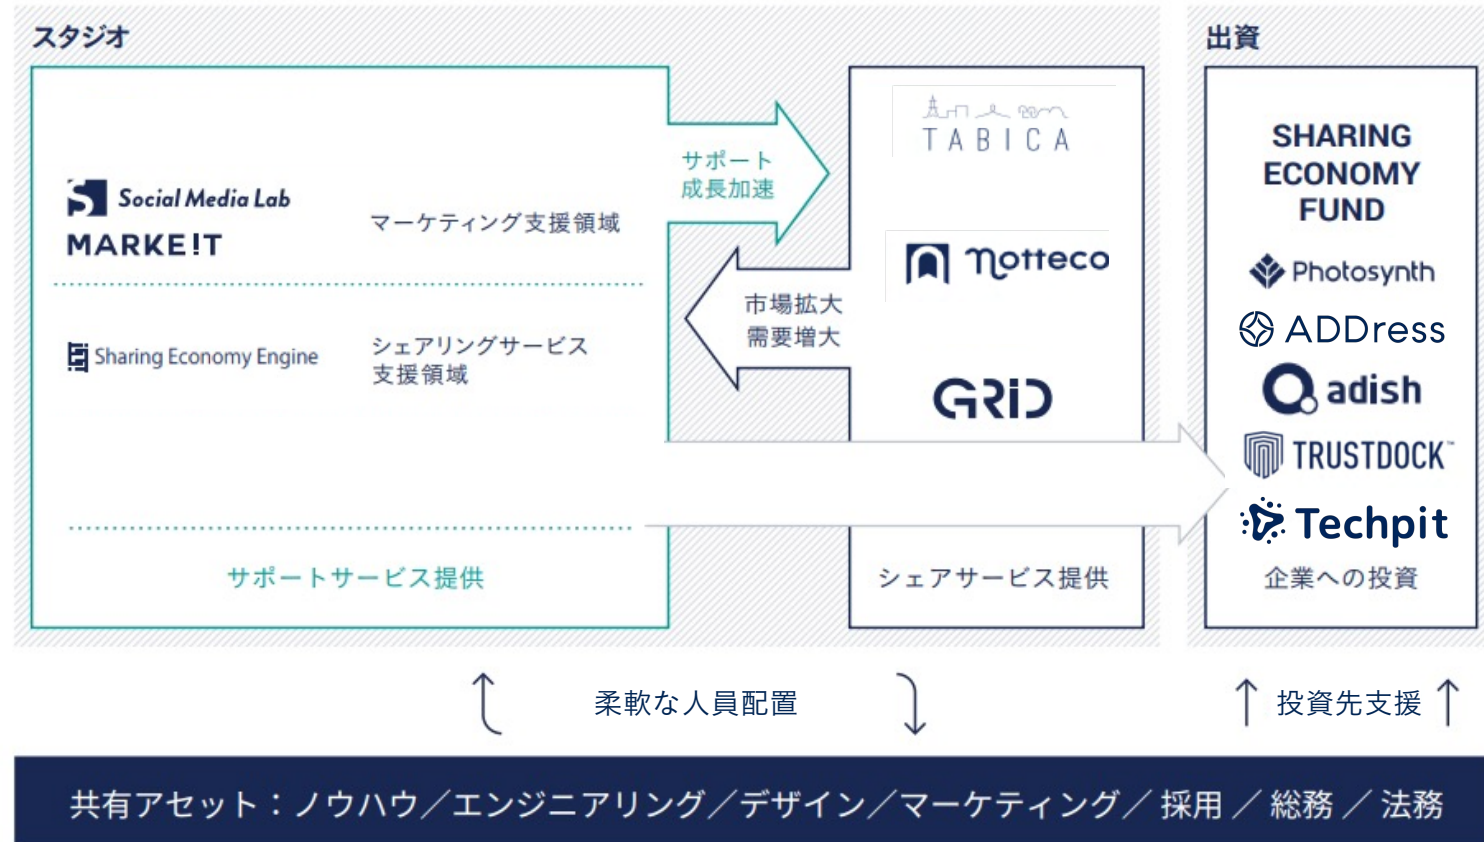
スタジオ

Social Media Lab
MARKE!T
マーケティング支援領域

Sharing Economy Engine
シェアリングサービス支援領域

サポートサービス提供

サポート
成長加速

市場拡大
需要増大

TABICA
notteco
GRID
シェアサービス提供

出資

SHARING ECONOMY FUND
Photosynth
ADDress
adish
TRUSTDOCK
Techpit
企業への投資

柔軟な人員配置

投資先支援

共有アセット：ノウハウ／エンジニアリング／デザイン／マーケティング／採用／総務／法務